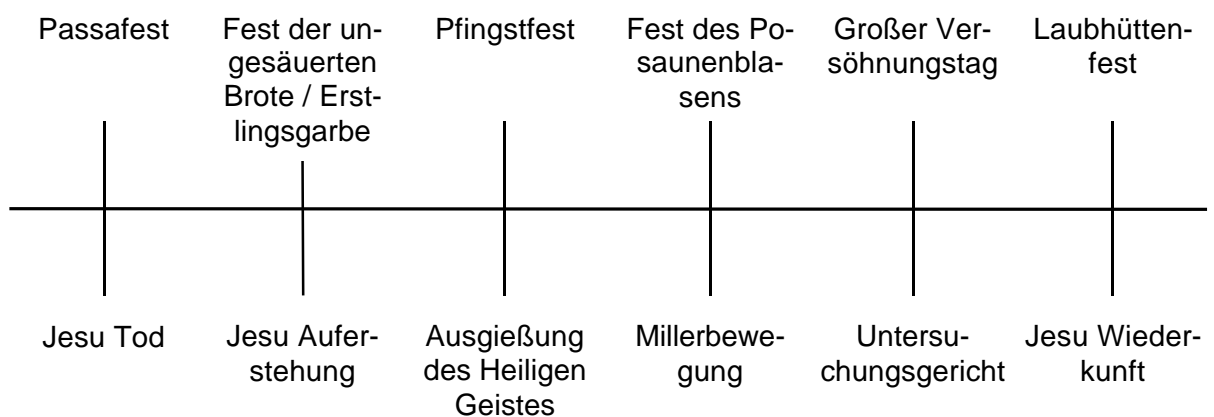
Passafest

Fest der ungesäuerten Brote / Erstlingsgarbe

Pfingstfest

Fest des Posaunenblasens

Großer Versöhnungstag

Laubhüttenfest

Jesu Tod

Jesu Auferstehung

Ausgießung des Heiligen Geistes

Millerbewegung

Untersuchungsgericht

Jesu Wiederkunft